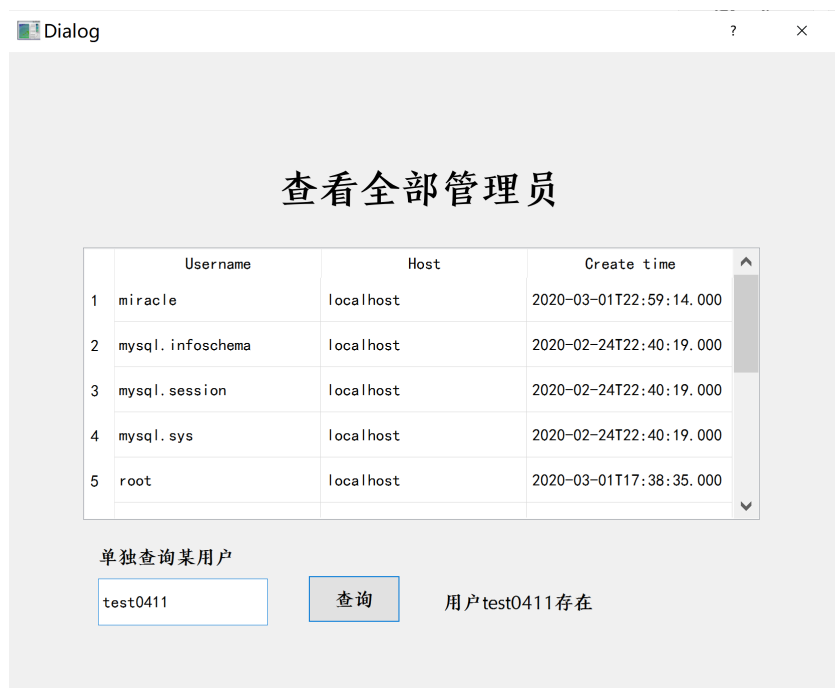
Dialog ? ×

查看全部管理员

| | Username | Host | Create time |
|---|---|---|---|
| 1 | miracle | localhost | 2020-03-01T22:59:14.000 |
| 2 | mysql.infoschema | localhost | 2020-02-24T22:40:19.000 |
| 3 | mysql.session | localhost | 2020-02-24T22:40:19.000 |
| 4 | mysql.sys | localhost | 2020-02-24T22:40:19.000 |
| 5 | root | localhost | 2020-03-01T17:38:35.000 |

单独查询某用户

test0411

查询

用户test0411存在